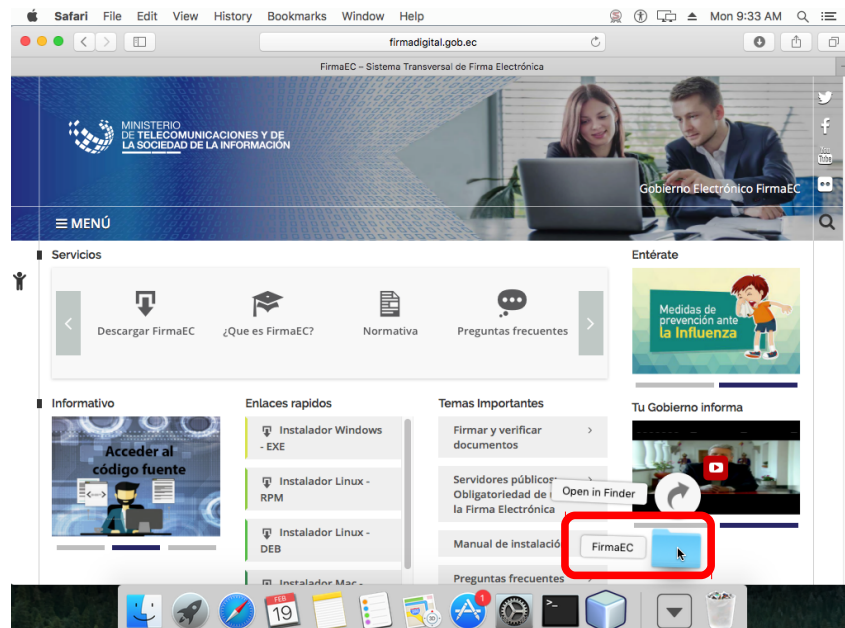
Safari File Edit View History Bookmarks Window Help

Mon 9:33 AM

firmadigital.gob.ec

FirmaEC – Sistema Transversal de Firma Electrónica

MINISTERIO DE TELECOMUNICACIONES Y DE LA SOCIEDAD DE LA INFORMACIÓN

Gobierno Electrónico FirmaEC

≡ MENÚ

Servicios

Descargar FirmaEC

¿Que es FirmaEC?

Normativa

Preguntas frecuentes

Entérate

Medidas de prevención ante la Influenza

Informativo

Acceder al código fuente

Enlaces rapidos

Instalador Windows - EXE

Instalador Linux - RPM

Instalador Linux - DEB

Instalador Mac -

Temas Importantes

Firmar y verificar documentos

Servidores públicos: Obligatoriedad de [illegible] la Firma Electrónica

Manual de instalació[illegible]

Preguntas frecuentes

Tu Gobierno informa

Open in Finder

FirmaEC

FEB 19